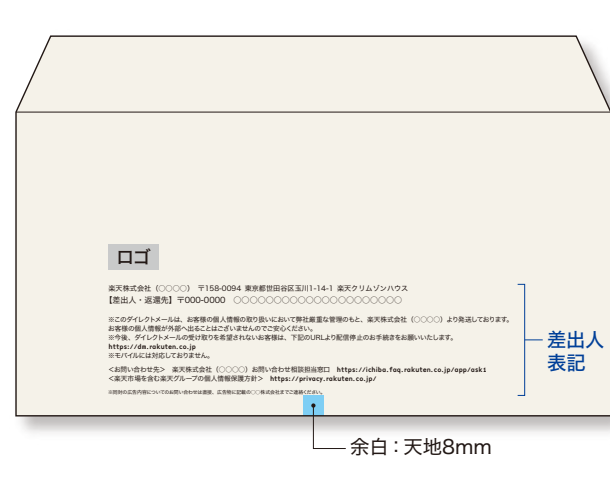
ロゴ

楽天株式会社（○○○○） 〒158-0094 東京都世田谷区玉川1-14-1 楽天クリムゾンハウス
【差出人・返還先】〒000-0000 ○○○○○○○○○○○○○○○○○○○○

※このダイレクトメールは、お客様の個人情報の取り扱いにおいて弊社厳重な管理のもと、楽天株式会社（○○○○）より発送しております。
お客様の個人情報が外部へ出ることはございませんのでご安心ください。
※今後、ダイレクトメールの受け取りを希望されないお客様は、下記のURLより配信停止のお手続きをお願いいたします。
https://dm.rakuten.co.jp
※モバイルには対応しておりません。

<お問い合わせ先> 楽天株式会社（○○○○）お問い合わせ相談担当窓口 https://ichiba.faq.rakuten.co.jp/app/ask1
<楽天市場を含む楽天グループの個人情報保護方針> https://privacy.rakuten.co.jp/

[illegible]

差出人表記

余白：天地8mm